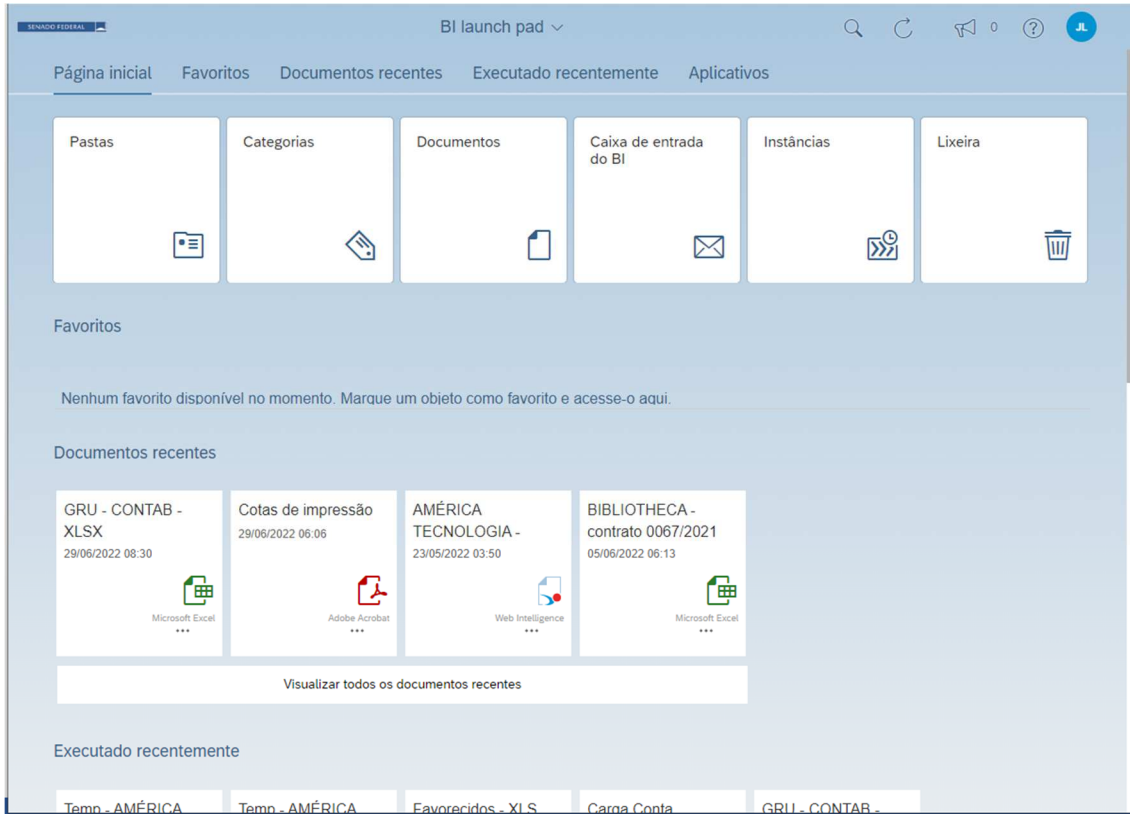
SENADO FEDERAL

BI launch pad

0

JL

Página inicial Favoritos Documentos recentes Executado recentemente Aplicativos

Pastas

Categorias

Documentos

Caixa de entrada do BI

Instâncias

Lixeira

Favoritos

Nenhum favorito disponível no momento. Marque um objeto como favorito e acesse-o aqui.

Documentos recentes

GRU - CONTAB - XLSX
29/06/2022 08:30
Microsoft Excel
•••

Cotas de impressão
29/06/2022 06:06
Adobe Acrobat
•••

AMÉRICA TECNOLOGIA -
23/05/2022 03:50
Web Intelligence
•••

BIBLIOTHECA - contrato 0067/2021
05/06/2022 06:13
Microsoft Excel
•••

Visualizar todos os documentos recentes

Executado recentemente

Temp - AMÉRICA

Temp - AMÉRICA

Favorecidos - XLS

Carga Conta

GRU - CONTAB -